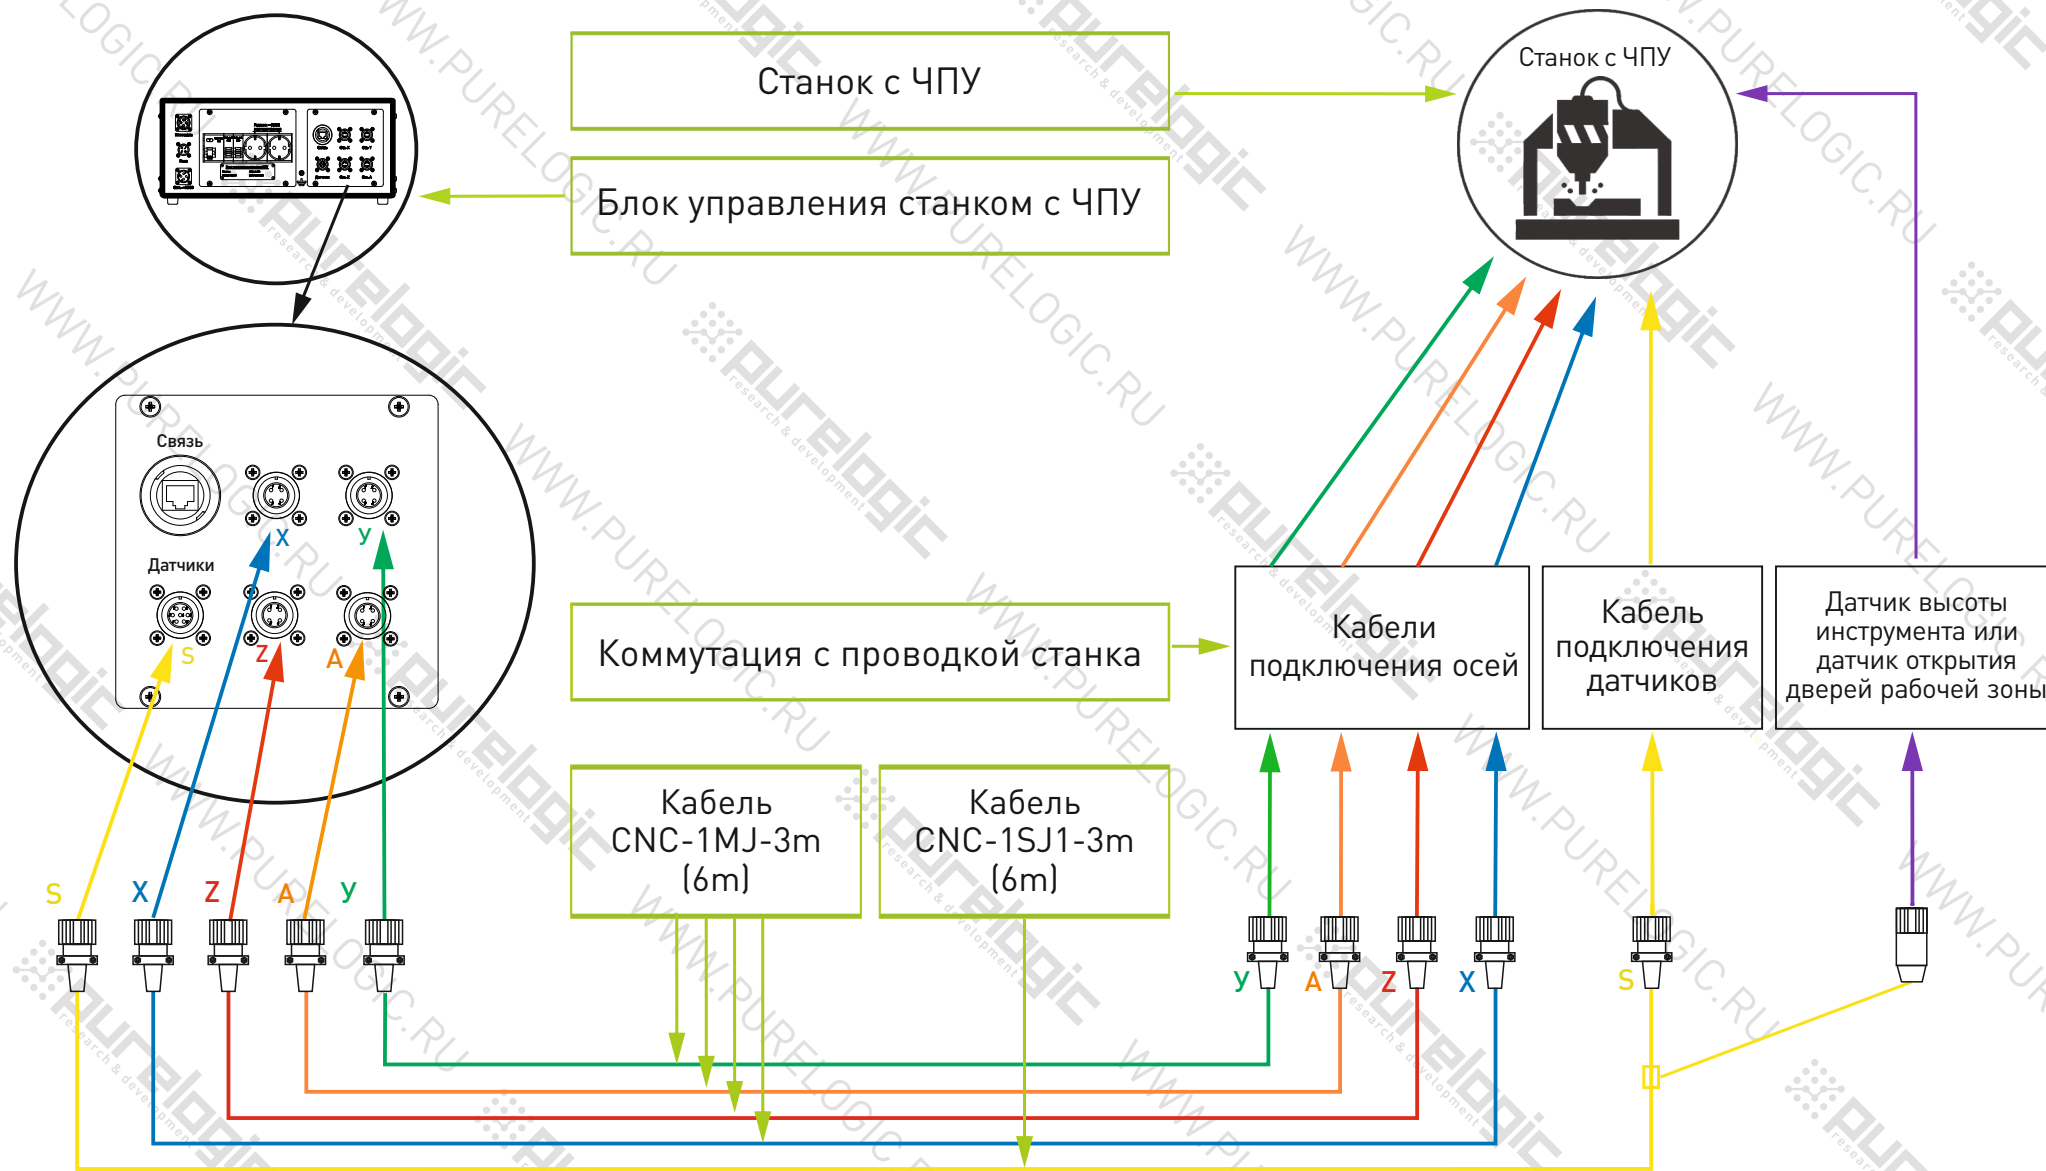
Станок с ЧПУ

Блок управления станком с ЧПУ

Станок с ЧПУ

Связь

X

У

Датчики

S

Z

A

Коммутация с проводкой станка

Кабели подключения осей

Кабель подключения датчиков

Датчик высоты инструмента или датчик открытия дверей рабочей зоны

Кабель CNC-1MJ-3m (6m)

Кабель CNC-1SJ1-3m (6m)

S X Z A У

У A Z X

S

WWW.PURELOGIC.RU